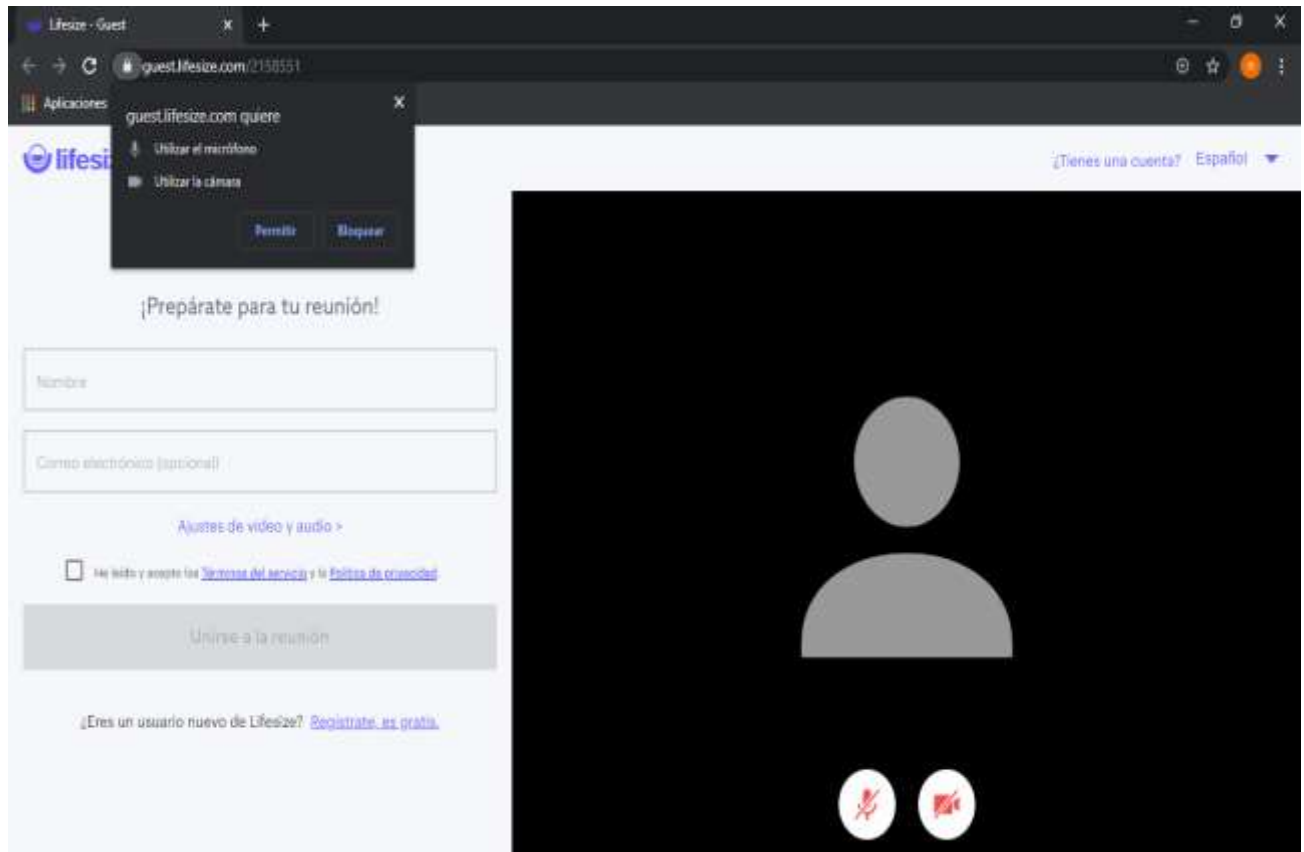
Lifesize - Guest

guest.lifesize.com/2158551

Aplicaciones

guest.lifesize.com quiere

Utilizar el micrófono

Utilizar la cámara

Permitir

Bloquear

lifesi

¿Tienes una cuenta? Español

¡Prepárate para tu reunión!

Nombre

Correo electrónico (opcional)

Ajustes de video y audio >

He leído y acepto los Términos del servicio y la Política de privacidad

Unirse a la reunión

¿Eres un usuario nuevo de Lifesize? Regístrate, es gratis.